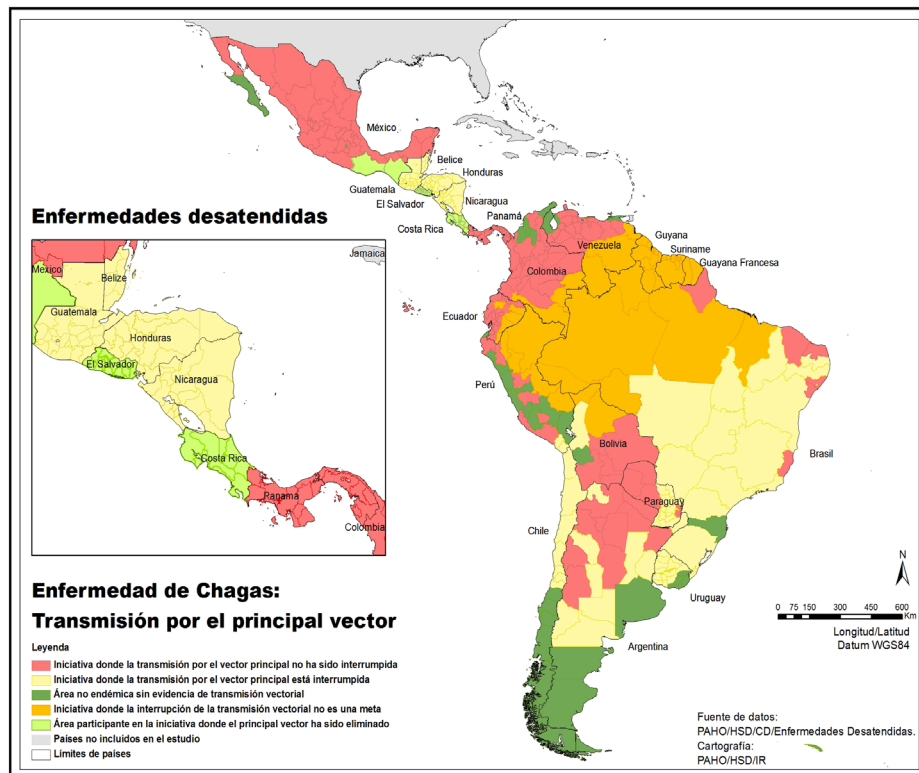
Enfermedades desatendidas

México
Belice
Honduras
Guatemala
El Salvador
Nicaragua
Panamá
Costa Rica
Guyana
Suriname
Guayana Francesa
Venezuela
Colombia
Ecuador
Perú
Bolivia
Brasil
Paraguay
Chile
Uruguay
Argentina

Jamaica
Mexico
Belize
Guatemala
Honduras
El Salvador
Nicaragua
Costa Rica
Panama
Colombia

Enfermedad de Chagas:
Transmisión por el principal vector

Leyenda
Iniciativa donde la transmisión por el vector principal no ha sido interrumpida
Iniciativa donde la transmisión por el vector principal está interrumpida
Área no endémica sin evidencia de transmisión vectorial
Iniciativa donde la interrupción de la transmisión vectorial no es una meta
Área participante en la iniciativa donde el principal vector ha sido eliminado
Países no incluidos en el estudio
Límites de países

N
0 75 150 300 450 600 Km
Longitud/Latitud
Datum WGS84

Fuente de datos:
PAHO/HSD/CD/Enfermedades Desatendidas.
Cartografía:
PAHO/HSD/IR